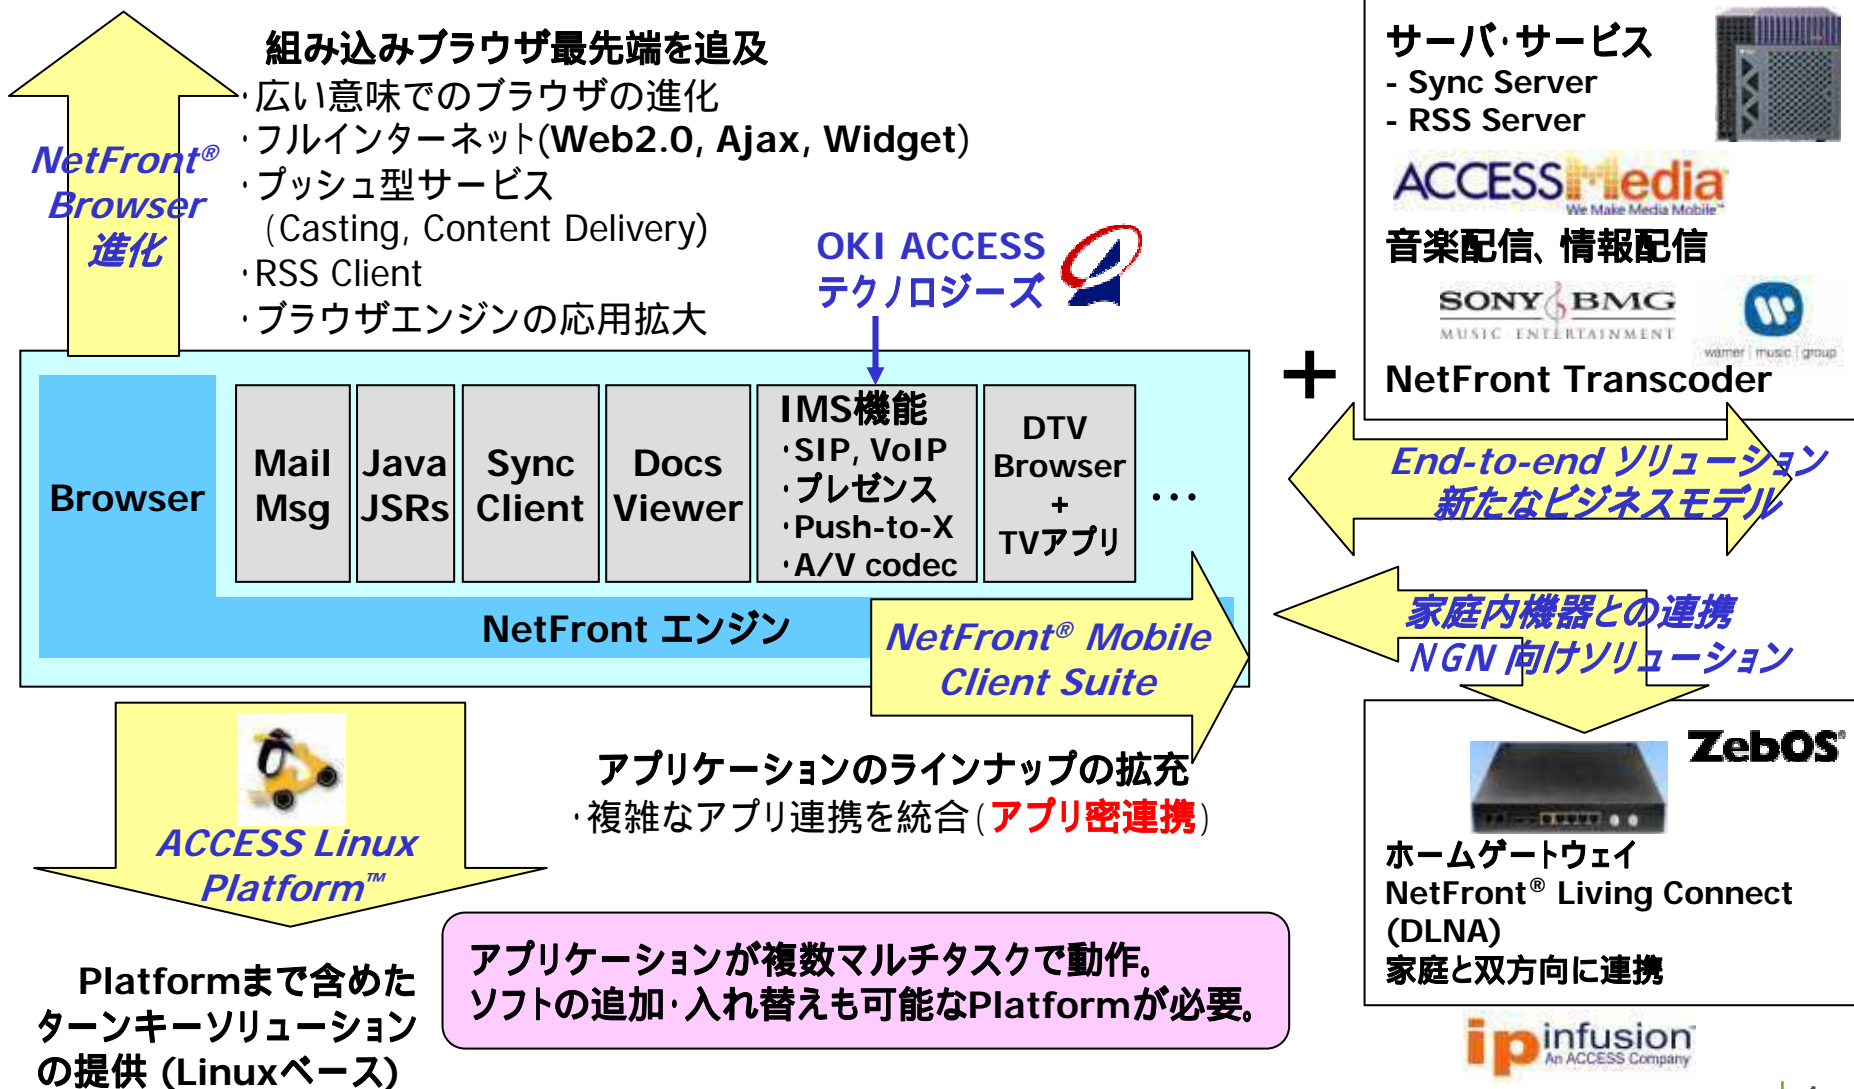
NetFront®
Browser
進化

組み込みブラウザ最先端を追及
·広い意味でのブラウザの進化
·フルインターネット(Web2.0, Ajax, Widget)
·プッシュ型サービス
(Casting, Content Delivery)
·RSS Client
·ブラウザエンジンの応用拡大

OKI ACCESS
テクノロジーズ

サーバ·サービス
- Sync Server
- RSS Server

ACCESS Media
We Make Media Mobile
音楽配信、情報配信
SONY BMG
MUSIC ENTERTAINMENT
warner music group
NetFront Transcoder

+

Browser

Mail
Msg

Java
JSRs

Sync
Client

Docs
Viewer

IMS機能
·SIP, VoIP
·プレゼンス
·Push-to-X
·A/V codec

DTV
Browser
+
TVアプリ

…

NetFront エンジン

NetFront® Mobile
Client Suite

End-to-end ソリューション
新たなビジネスモデル

家庭内機器との連携
NGN 向けソリューション

ZebOS

ホームゲートウェイ
NetFront® Living Connect
(DLNA)
家庭と双方向に連携

ACCESS Linux
Platform™

アプリケーションのラインナップの拡充
·複雑なアプリ連携を統合(アプリ密連携)

Platformまで含めた
ターンキーソリューション
の提供 (Linuxベース)

アプリケーションが複数マルチタスクで動作。
ソフトの追加·入れ替えも可能なPlatformが必要。

ip infusion
An ACCESS Company